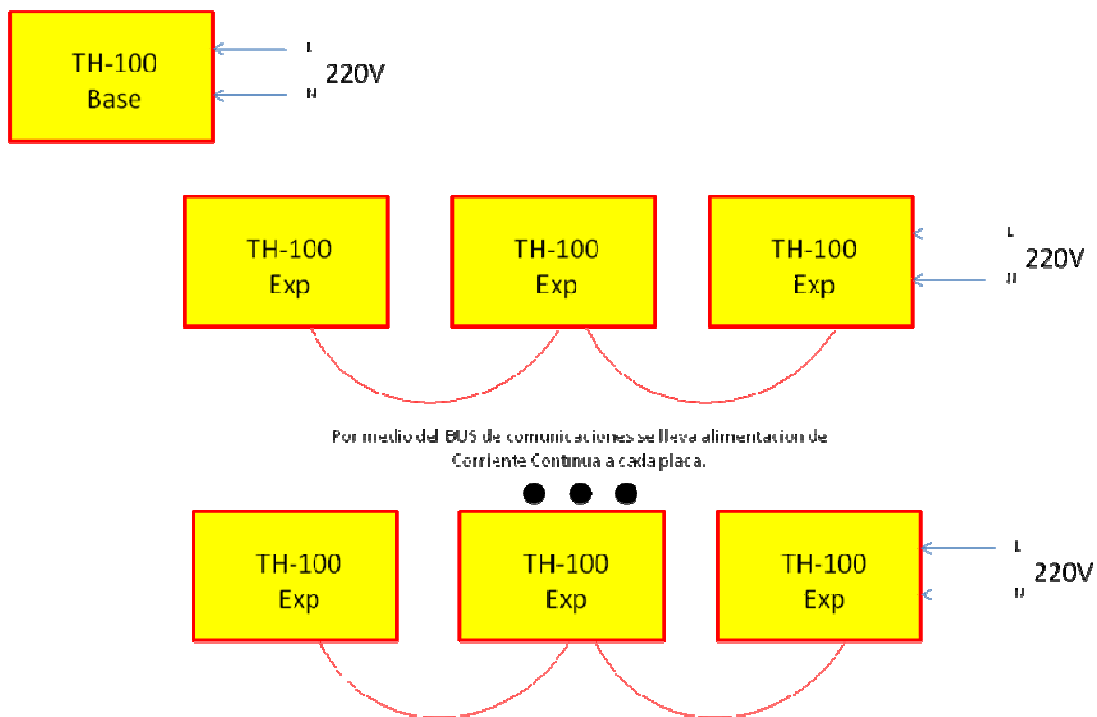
TH-100
Base

L
N
220V

TH-100
Exp

TH-100
Exp

TH-100
Exp

L
N
220V

Por medio del BUS de comunicaciones se lleva alimentacion de Corriente Continua a cada placa.

TH-100
Exp

TH-100
Exp

TH-100
Exp

L
N
220V